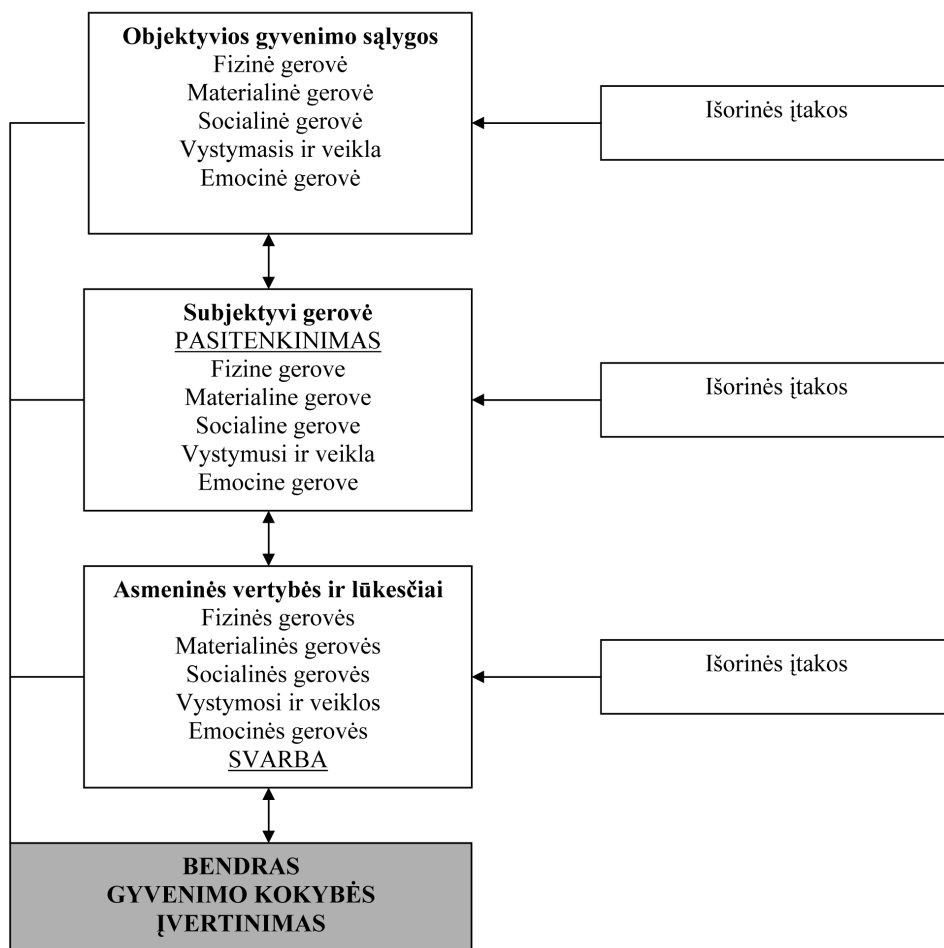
**Objektyvios gyvenimo sąlygos**
Fizinė gerovė
Materialinė gerovė
Socialinė gerovė
Vystymasis ir veikla
Emocinė gerovė

Išorinės įtakos

**Subjektyvi gerovė**
PASITENKINIMAS
Fizine gerove
Materialine gerove
Socialine gerove
Vystymusi ir veikla
Emocine gerove

Išorinės įtakos

**Asmeninės vertybės ir lūkesčiai**
Fizinės gerovės
Materialinės gerovės
Socialinės gerovės
Vystymosi ir veiklos
Emocinės gerovės
SVARBA

Išorinės įtakos

**BENDRAS GYVENIMO KOKYBĖS ĮVERTINIMAS**